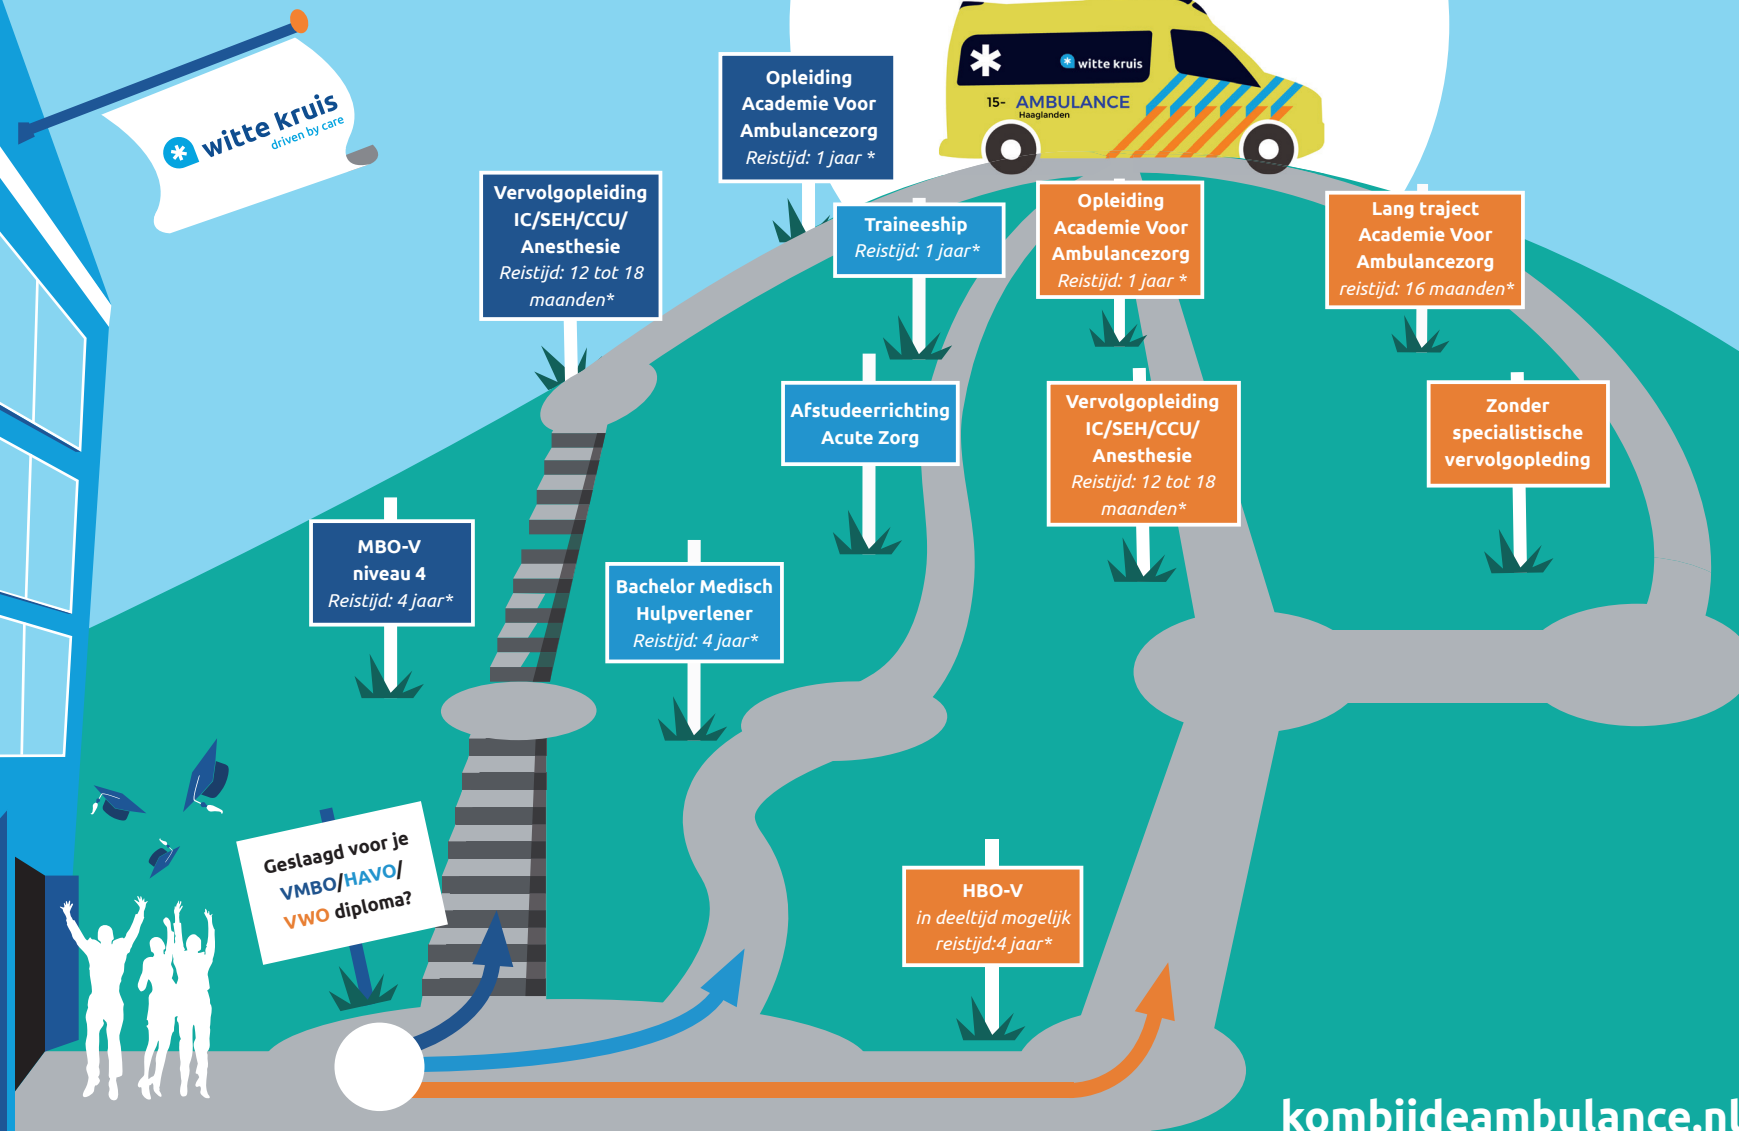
witte kruis
driven by care

witte kruis
15- AMBULANCE
Haaglanden

Opleiding
Academie Voor
Ambulancezorg
Reistijd: 1 jaar *

Vervolgopleiding
IC/SEH/CCU/
Anesthesie
Reistijd: 12 tot 18 maanden*

Traineeship
Reistijd: 1 jaar*

Opleiding
Academie Voor
Ambulancezorg
Reistijd: 1 jaar *

Lang traject
Academie Voor
Ambulancezorg
reistijd: 16 maanden*

Afstudeerrichting
Acute Zorg

Vervolgopleiding
IC/SEH/CCU/
Anesthesie
Reistijd: 12 tot 18 maanden*

Zonder
specialistische
vervolgpleding

MBO-V
niveau 4
Reistijd: 4 jaar*

Bachelor Medisch
Hulpverlener
Reistijd: 4 jaar*

Geslaagd voor je
VMBO/HAVO/
VWO diploma?

HBO-V
in deeltijd mogelijk
reistijd:4 jaar*

kombijdeambulance.nl